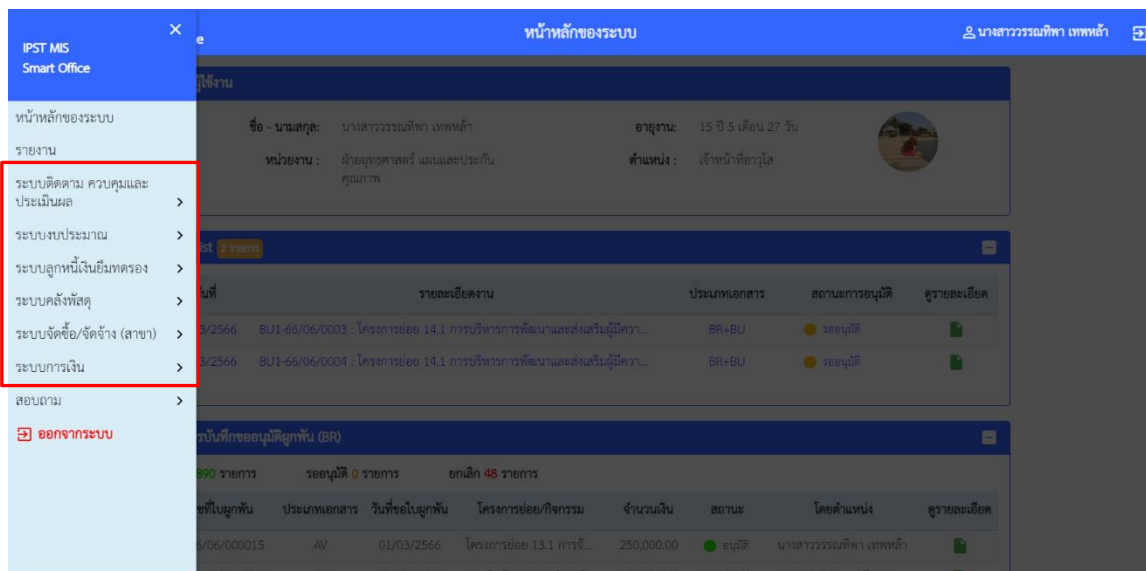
IPST MIS
Smart Office
×

หน้าหลักของระบบ
รายงาน
ระบบติดตาม ควบคุมและประเมินผล >
ระบบงบประมาณ >
ระบบลูกหนี้เงินยืมทดรอง >
ระบบคลังพัสดุ >
ระบบจัดซื้อ/จัดจ้าง (สาขา) >
ระบบการเงิน >
สอบถาม >
ออกจากระบบ

e
หน้าหลักของระบบ
นางสาววรรณทิพา เทพหล้า

ผู้ใช้งาน
ชื่อ - นามสกุล: นางสาววรรณทิพา เทพหล้า
อายุงาน: 15 ปี 5 เดือน 27 วัน
หน่วยงาน : ฝ่ายยุทธศาสตร์ แผนและประกันคุณภาพ
ตำแหน่ง : เจ้าหน้าที่อาวุโส

ist 2 รายการ

| วันที่ | รายละเอียดงาน | ประเภทเอกสาร | สถานะการอนุมัติ | ดูรายละเอียด |
|---|---|---|---|---|
| 3/2566 | BU1-66/06/0003 : โครงการย่อย 14.1 การบริหารการพัฒนาและส่งเสริมผู้มีควา... | BR+BU | รออนุมัติ | |
| 3/2566 | BU1-66/06/0004 : โครงการย่อย 14.1 การบริหารการพัฒนาและส่งเสริมผู้มีควา... | BR+BU | รออนุมัติ | |

รบันทึกขออนุมัติผูกพัน (BR)
890 รายการ รออนุมัติ 0 รายการ ยกเลิก 48 รายการ

| ขที่ใบผูกพัน | ประเภทเอกสาร | วันที่ขอใบผูกพัน | โครงการย่อย/กิจกรรม | จำนวนเงิน | สถานะ | โดยตำแหน่ง | ดูรายละเอียด |
|---|---|---|---|---|---|---|---|
| 6/06/000015 | AV | 01/03/2566 | โครงการย่อย 13.1 การจั... | 250,000.00 | อนุมัติ | นางสาววรรณทิพา เทพหล้า | |